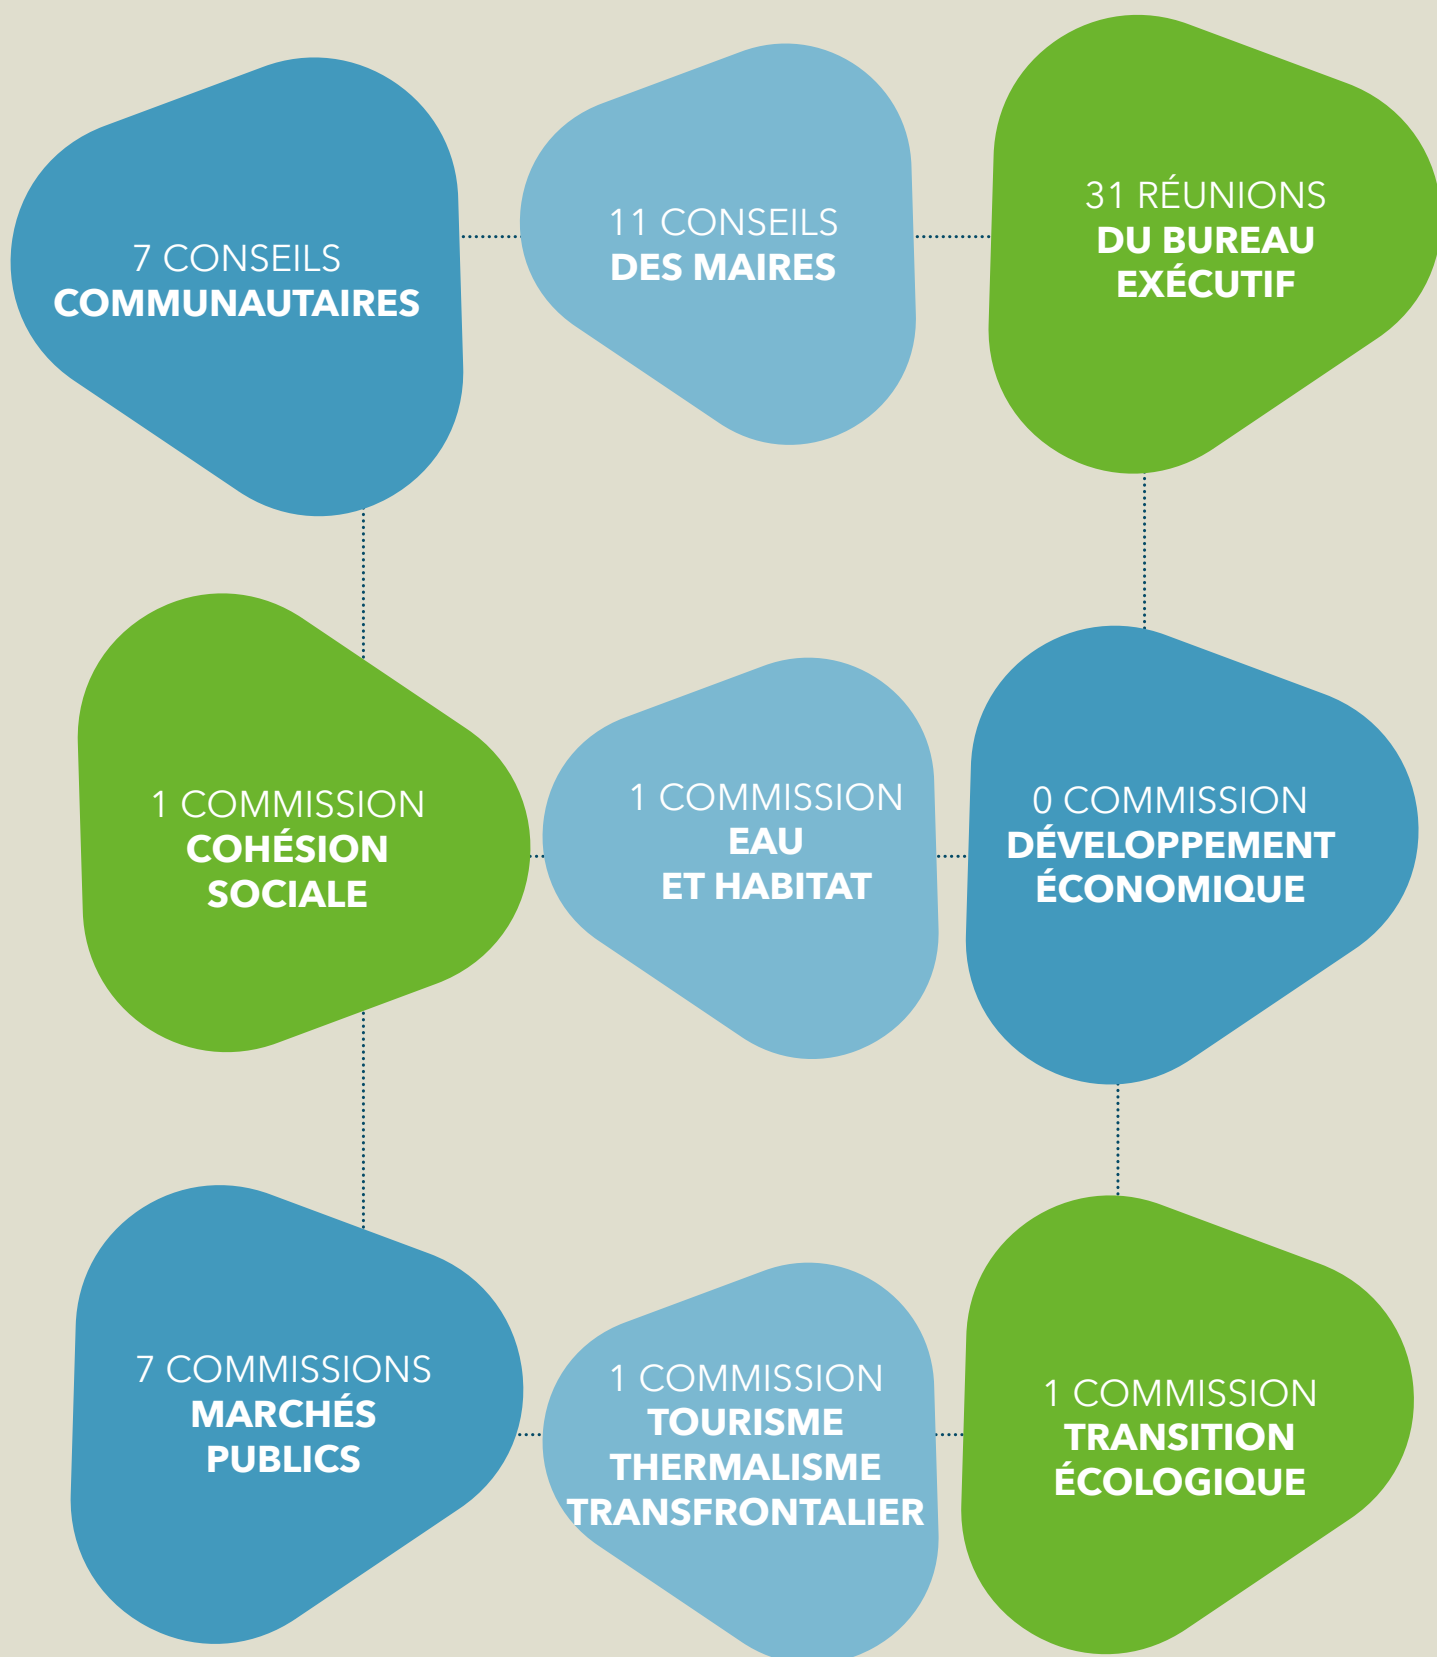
7 CONSEILS
COMMUNAUTAIRES

11 CONSEILS
DES MAIRES

31 RÉUNIONS
DU BUREAU
EXÉCUTIF

1 COMMISSION
COHÉSION
SOCIALE

1 COMMISSION
EAU
ET HABITAT

0 COMMISSION
DÉVELOPPEMENT
ÉCONOMIQUE

7 COMMISSIONS
MARCHÉS
PUBLICS

1 COMMISSION
TOURISME
THERMALISME
TRANSFRONTALIER

1 COMMISSION
TRANSITION
ÉCOLOGIQUE